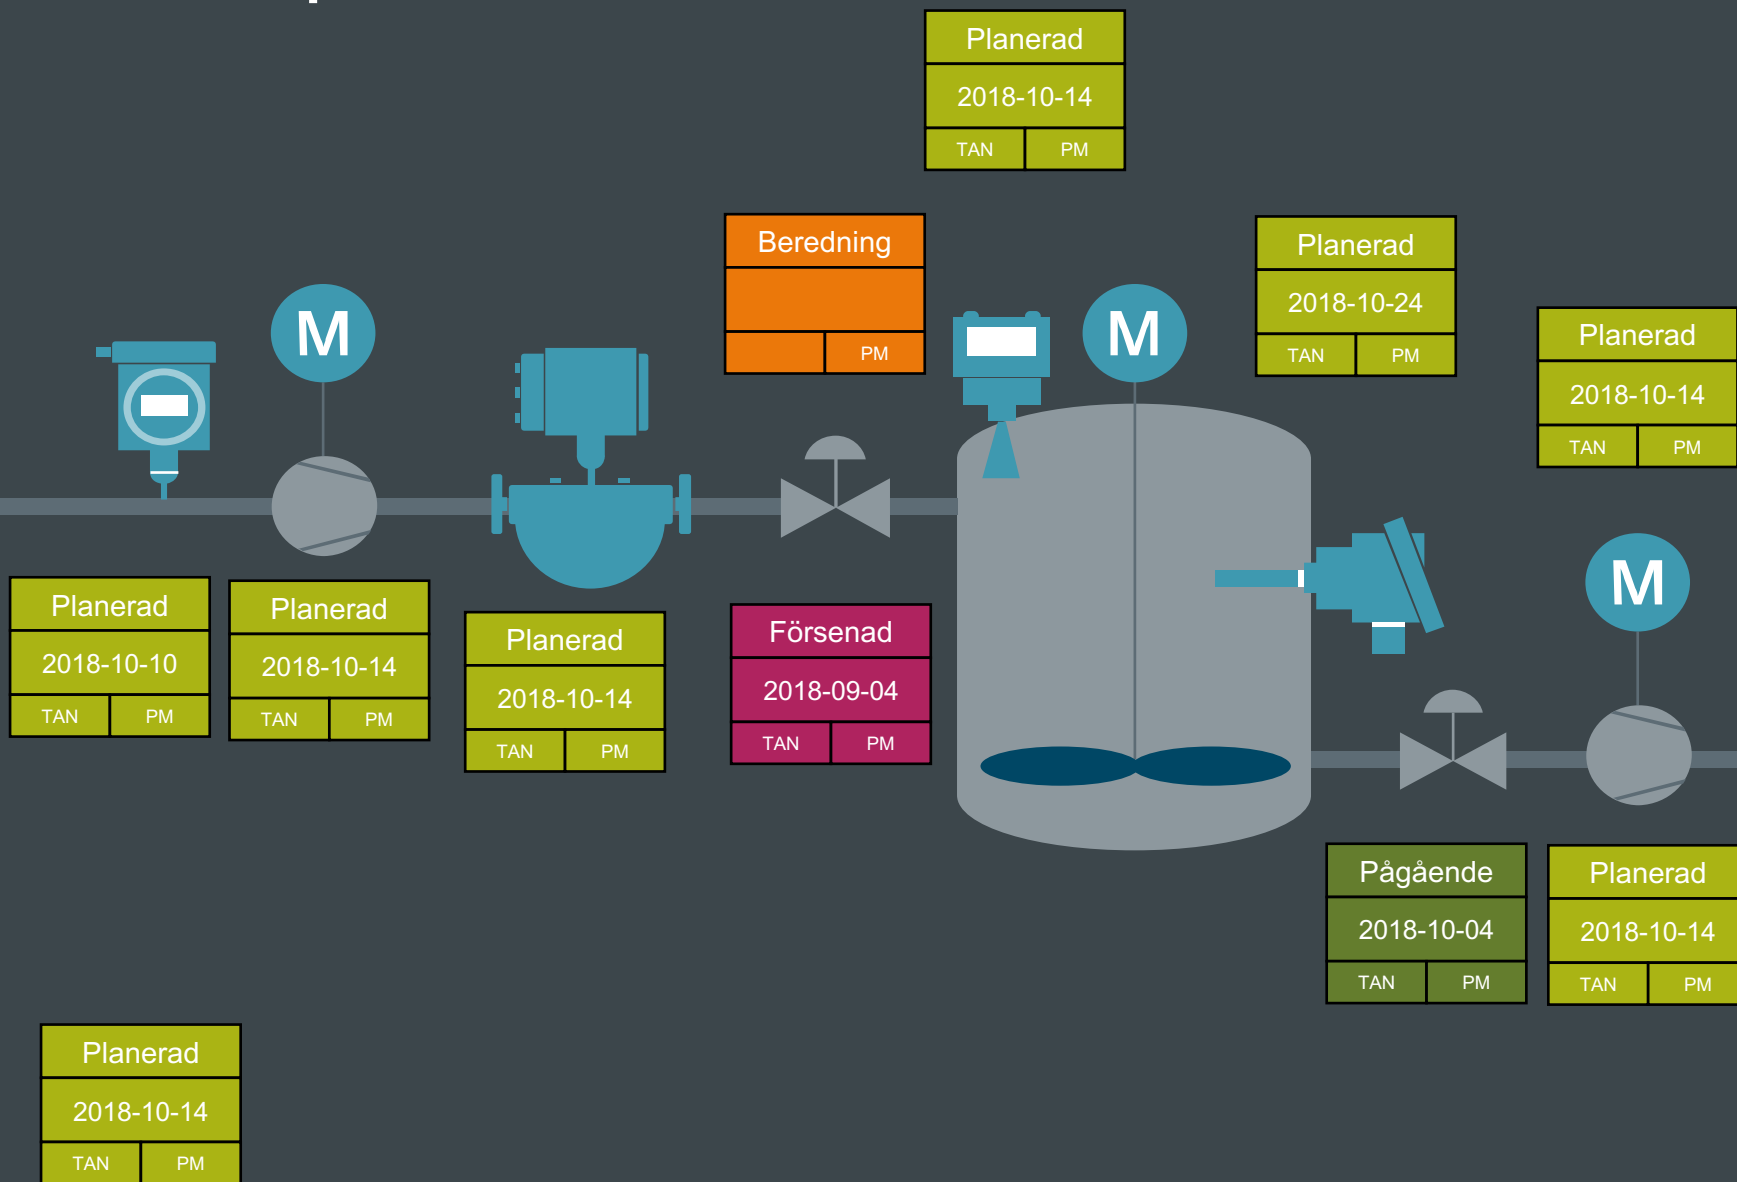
Planerad
2018-10-14
TAN PM

Beredning
PM

Planerad
2018-10-24
TAN PM

Planerad
2018-10-14
TAN PM

M

M

M

Planerad
2018-10-10
TAN PM

Planerad
2018-10-14
TAN PM

Planerad
2018-10-14
TAN PM

Försenad
2018-09-04
TAN PM

Pågående
2018-10-04
TAN PM

Planerad
2018-10-14
TAN PM

Planerad
2018-10-14
TAN PM